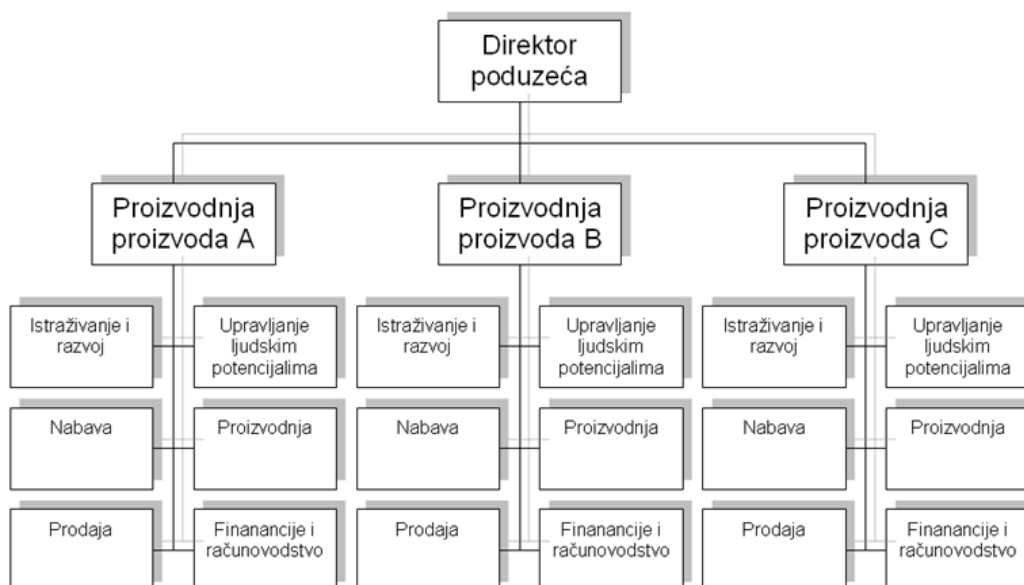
Direktor poduzeća

Proizvodnja proizvoda A

Istraživanje i razvoj

Upravljanje ljudskim potencijalima

Nabava

Proizvodnja

Prodaja

Finanancije i računovodstvo

Proizvodnja proizvoda B

Istraživanje i razvoj

Upravljanje ljudskim potencijalima

Nabava

Proizvodnja

Prodaja

Finanancije i računovodstvo

Proizvodnja proizvoda C

Istraživanje i razvoj

Upravljanje ljudskim potencijalima

Nabava

Proizvodnja

Prodaja

Finanancije i računovodstvo